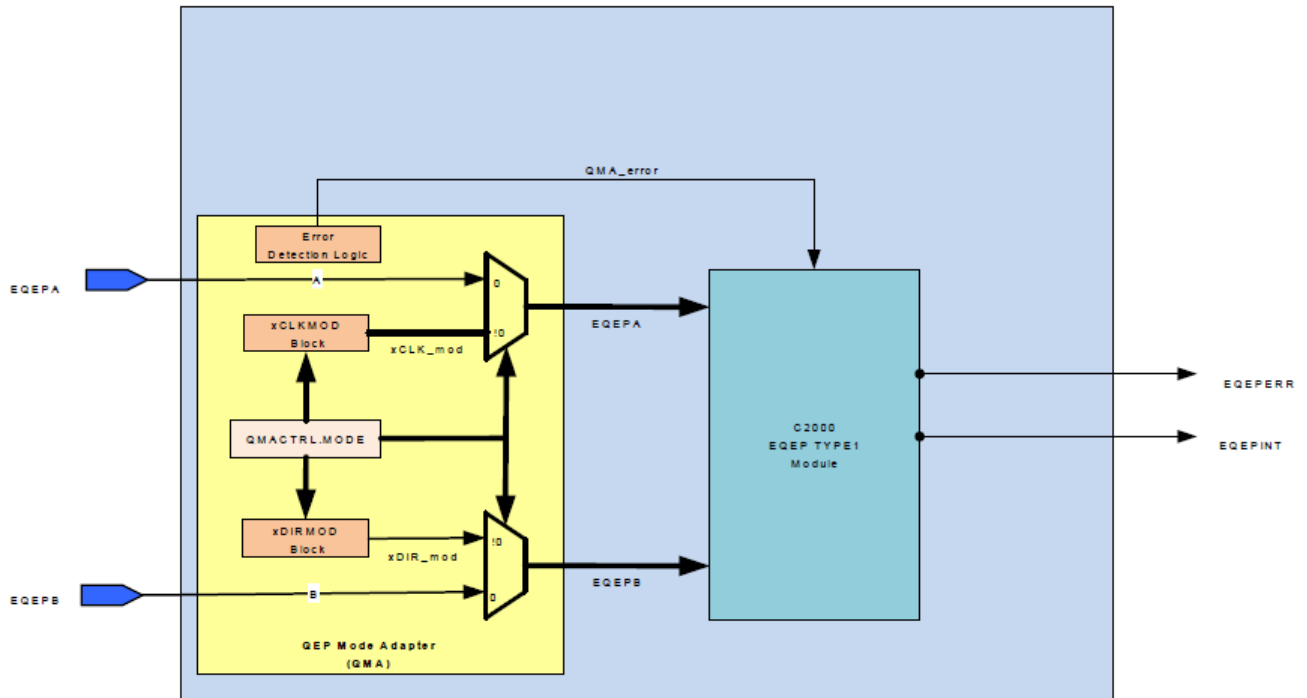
QMA_error

Error
Detection Logic

EQEPA

A

0

xCLKMOD
Block

!0

xCLK_mod

EQEPA

QMACTRL.MODE

C2000
EQEP TYPE1
Module

EQEPERR

EQEPINT

xDIRMOD
Block

!0

xDIR_mod

EQEPB

EQEPB

B

0

QEP Mode Adapter
(QMA)